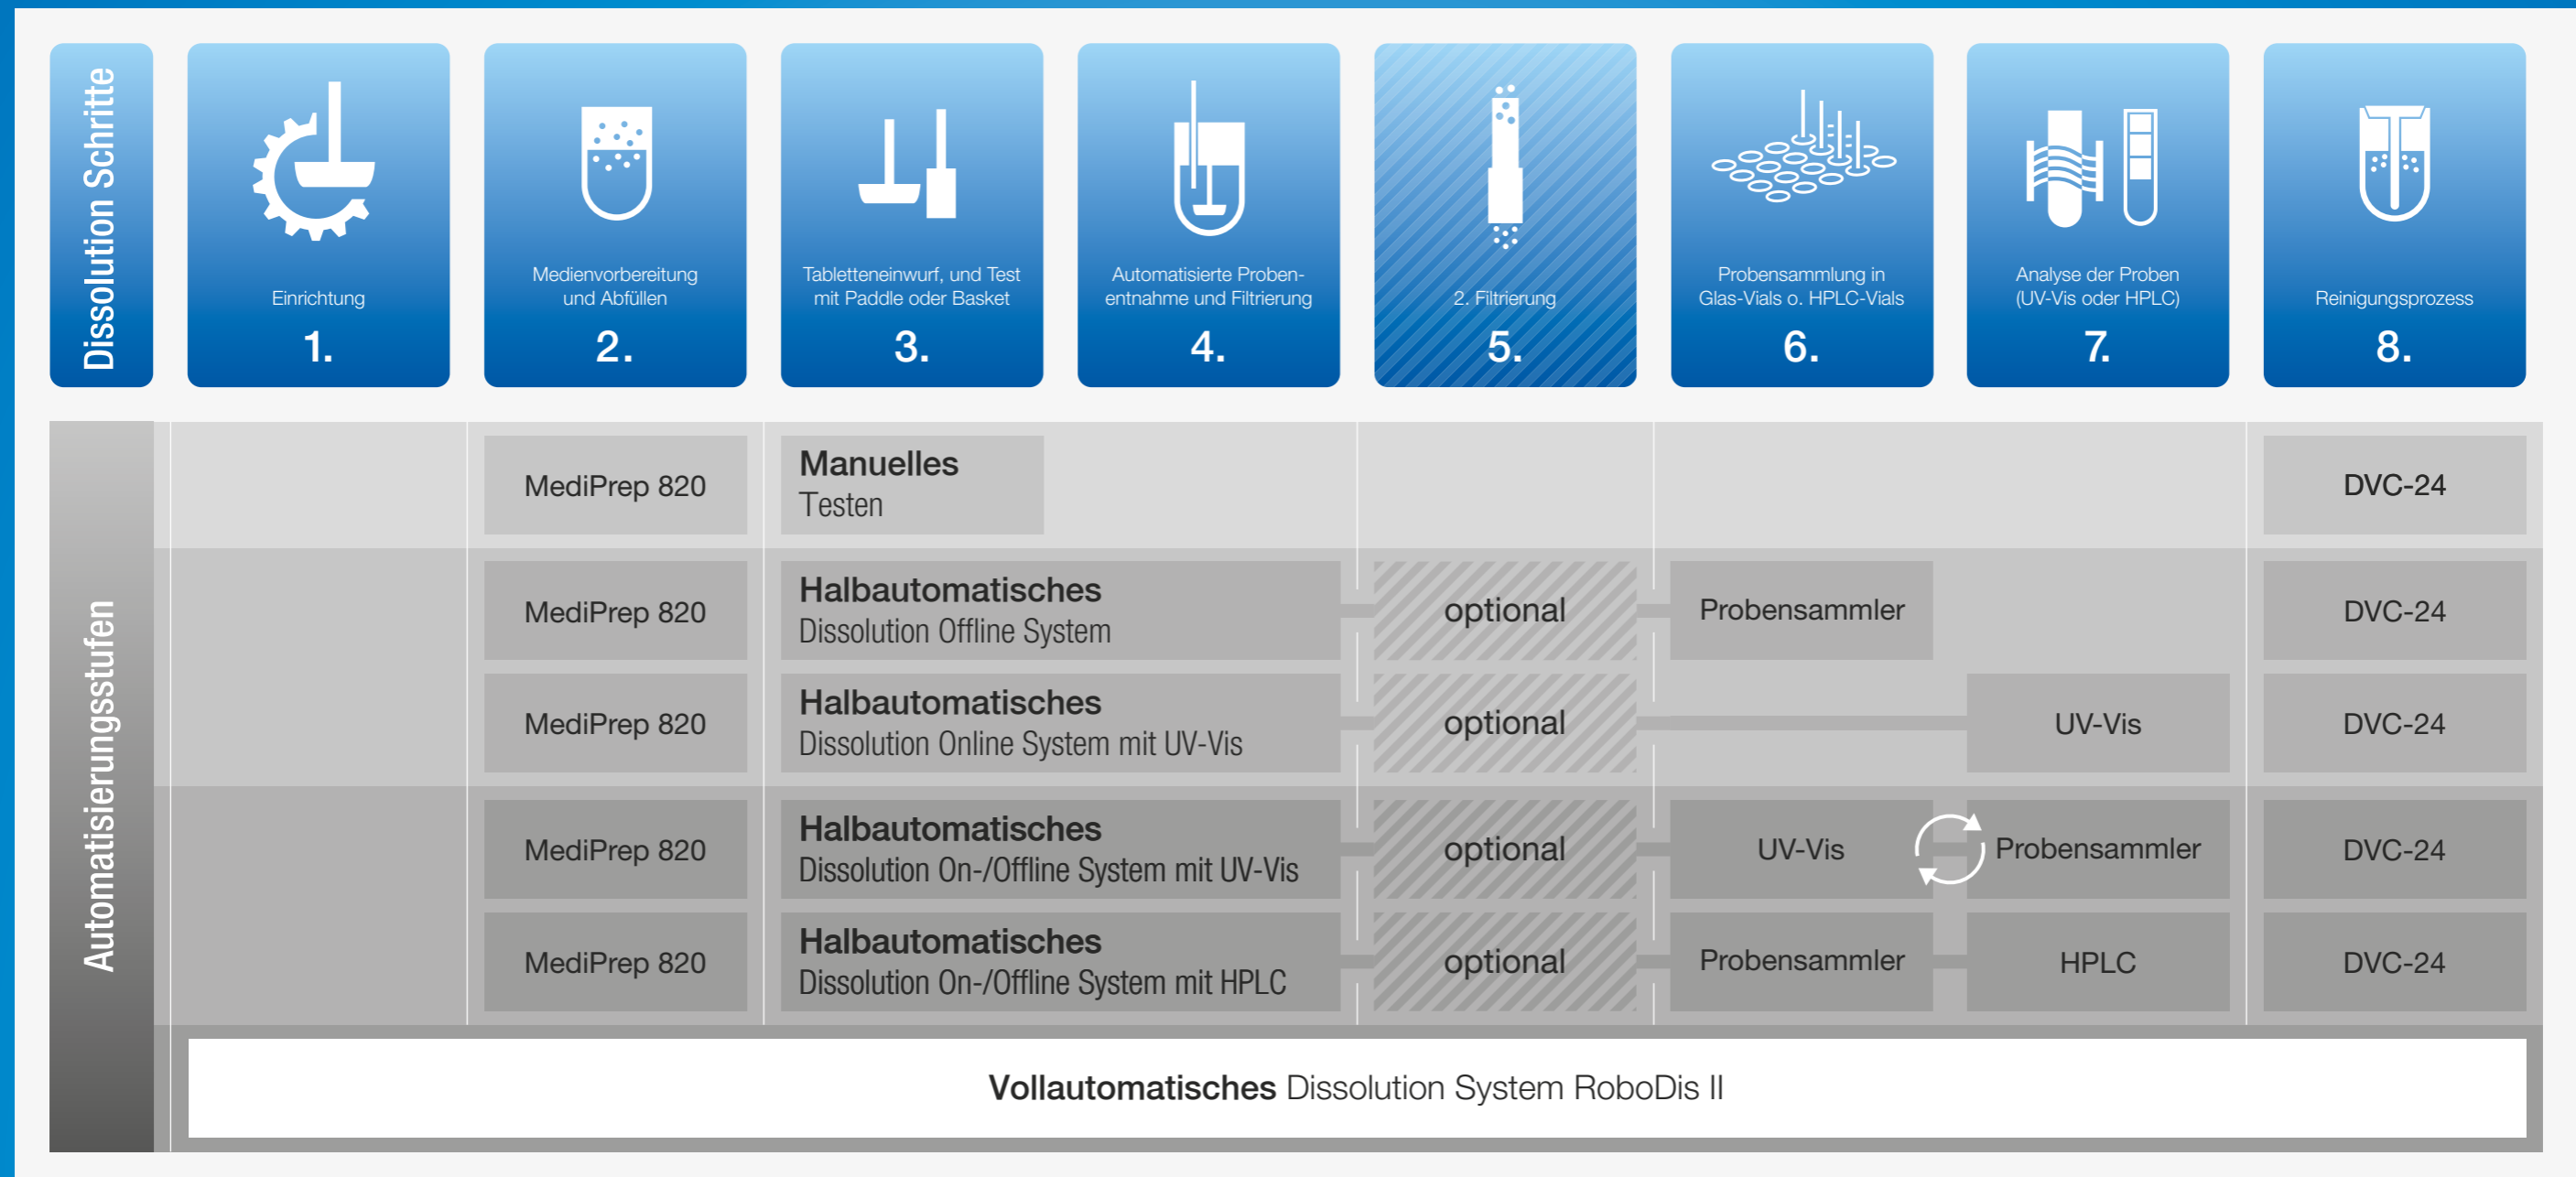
Dissolution Schritte

Einrichtung
1.

Medienvorbereitung und Abfüllen
2.

Tabletteneinwurf, und Test mit Paddle oder Basket
3.

Automatisierte Probenentnahme und Filtrierung
4.

2. Filtrierung
5.

Probensammlung in Glas-Vials o. HPLC-Vials
6.

Analyse der Proben (UV-Vis oder HPLC)
7.

Reinigungsprozess
8.

Automatisierungsstufen

MediPrep 820 | Manuelles Testen | DVC-24

MediPrep 820 | Halbautomatisches Dissolution Offline System | optional | Probensammler | DVC-24

MediPrep 820 | Halbautomatisches Dissolution Online System mit UV-Vis | optional | UV-Vis | DVC-24

MediPrep 820 | Halbautomatisches Dissolution On-/Offline System mit UV-Vis | optional | UV-Vis | Probensammler | DVC-24

MediPrep 820 | Halbautomatisches Dissolution On-/Offline System mit HPLC | optional | Probensammler | HPLC | DVC-24

Vollautomatisches Dissolution System RoboDis II